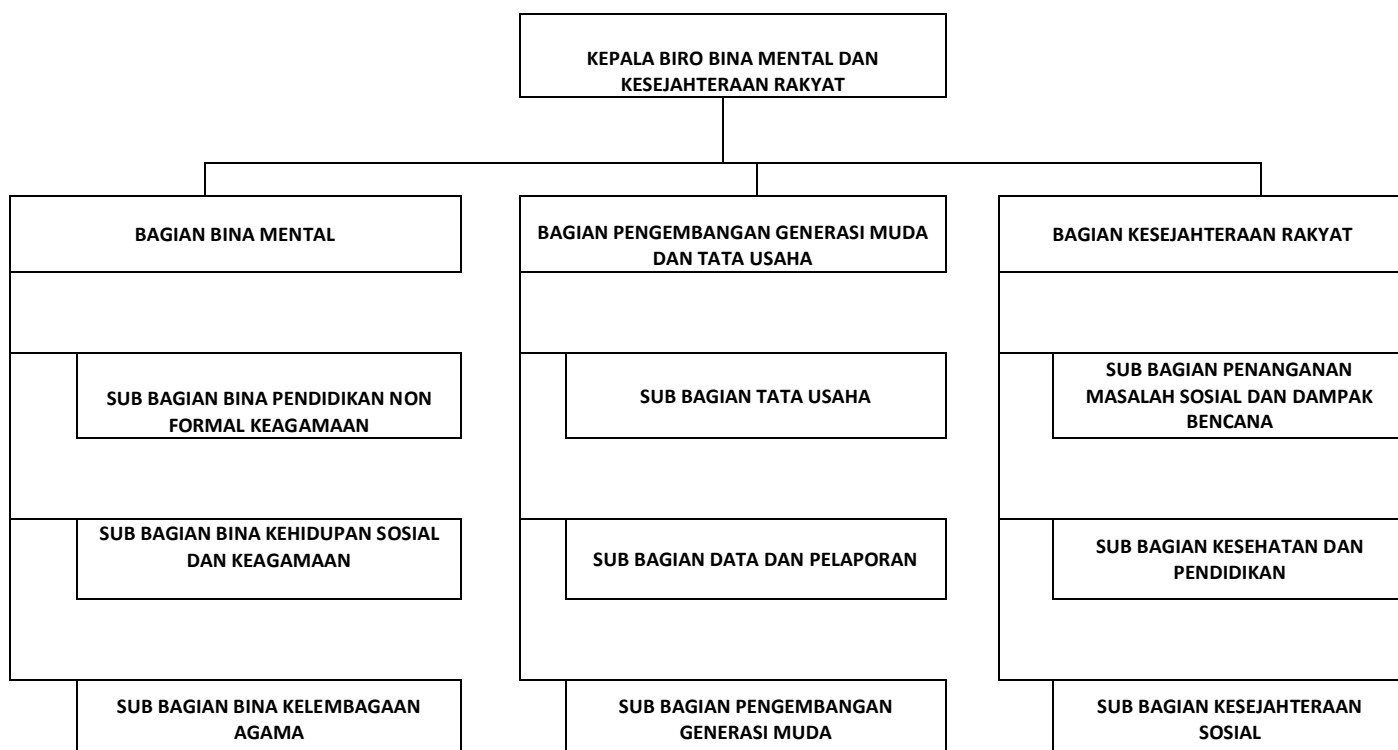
KEPALA BIRO BINA MENTAL DAN KESEJAHTERAAN RAKYAT

BAGIAN BINA MENTAL

SUB BAGIAN BINA PENDIDIKAN NON FORMAL KEAGAMAAN

SUB BAGIAN BINA KEHIDUPAN SOSIAL DAN KEAGAMAAN

SUB BAGIAN BINA KELEMBAGAAN AGAMA

BAGIAN PENGEMBANGAN GENERASI MUDA DAN TATA USAHA

SUB BAGIAN TATA USAHA

SUB BAGIAN DATA DAN PELAPORAN

SUB BAGIAN PENGEMBANGAN GENERASI MUDA

BAGIAN KESEJAHTERAAN RAKYAT

SUB BAGIAN PENANGANAN MASALAH SOSIAL DAN DAMPAK BENCANA

SUB BAGIAN KESEHATAN DAN PENDIDIKAN

SUB BAGIAN KESEJAHTERAAN SOSIAL